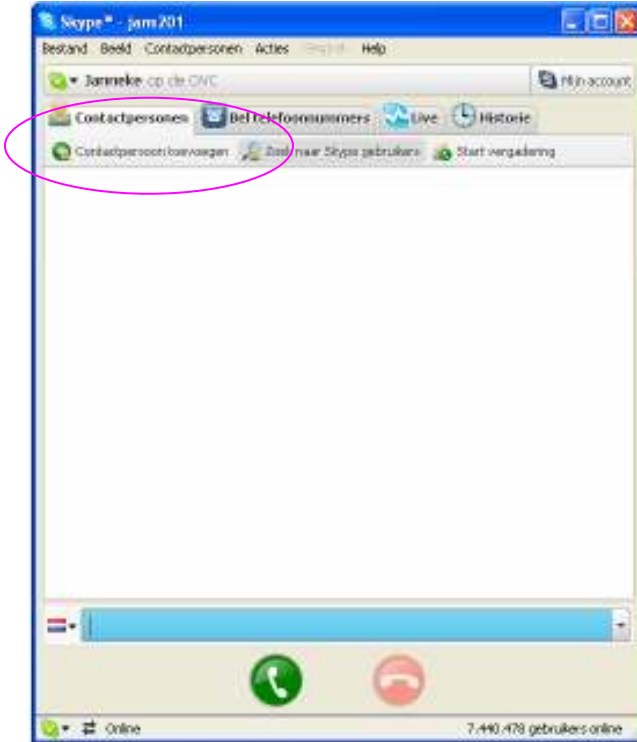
Skype™ - jam201

Bestand Beeld Contactpersonen Acties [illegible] Help

Janneke op de OVC

Mijn account

Contactpersonen Bel telefoonnummers Live Historie

Contactpersoon toevoegen Zoek naar Skype gebruikers Start vergadering

Online

7.440.478 gebruikers online